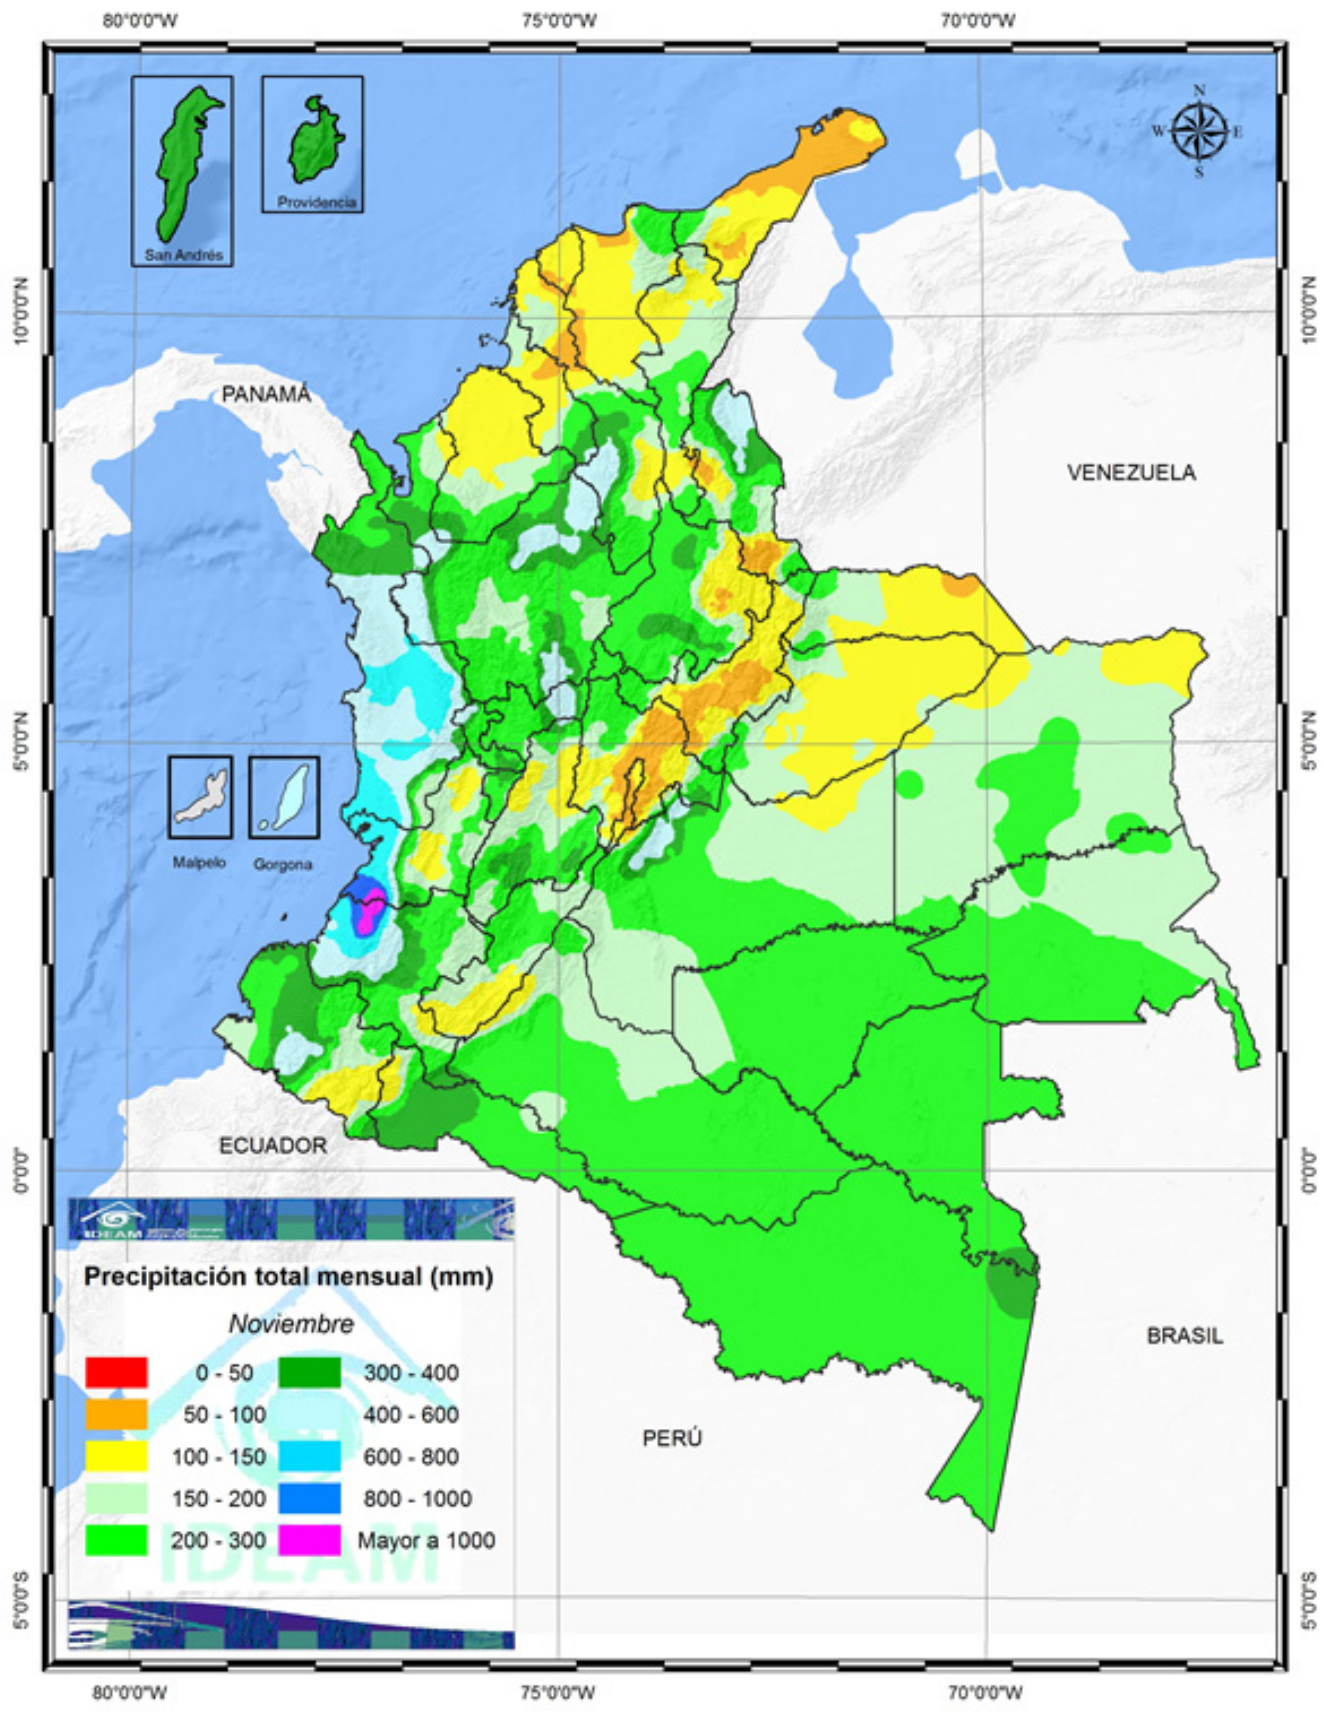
80°0'0"W 75°0'0"W 70°0'0"W

N
W E
S

San Andrés

Providencia

10°0'0"N 10°0'0"N

PANAMÁ

VENEZUELA

5°0'0"N 5°0'0"N

Malpelo Gorgona

ECUADOR

0°0'0" 0°0'0"

IDEAM

Precipitación total mensual (mm)

Noviembre

| | | | |
|---|---|---|---|
| | 0 - 50 | | 300 - 400 |
| | 50 - 100 | | 400 - 600 |
| | 100 - 150 | | 600 - 800 |
| | 150 - 200 | | 800 - 1000 |
| | 200 - 300 | | Mayor a 1000 |

IDEAM

BRASIL

PERÚ

5°0'0"S 5°0'0"S

80°0'0"W 75°0'0"W 70°0'0"W